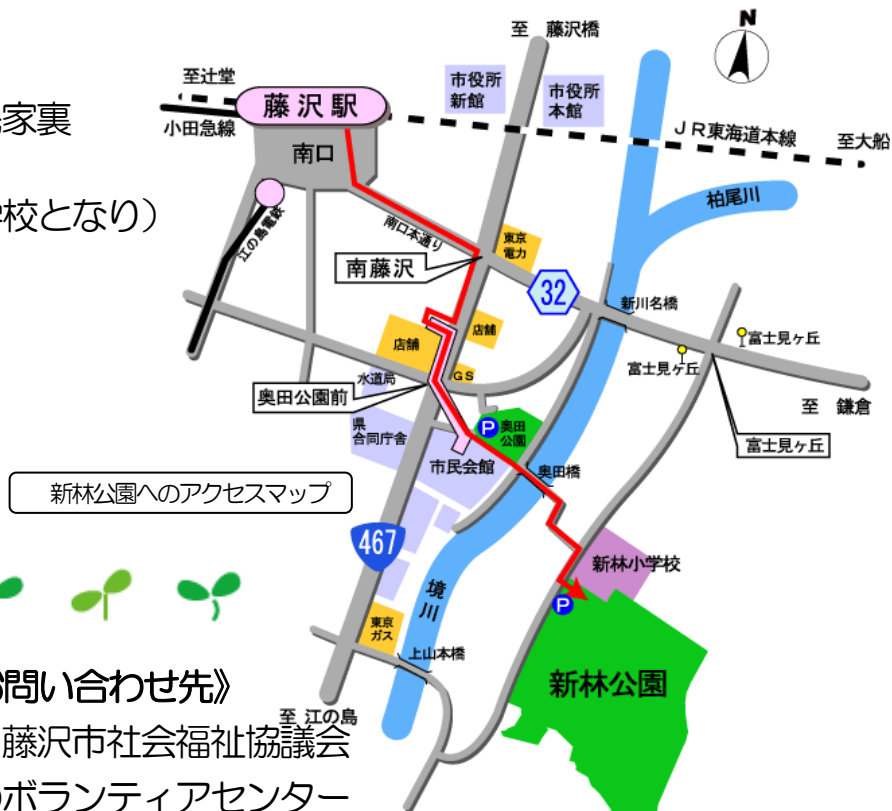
家裏

校となり）

至 藤沢橋

N

至辻堂

藤沢駅

市役所新館

市役所本館

小田急線

ＪＲ東海道本線

至大船

南口

柏尾川

江ノ島電鉄

南口本通り

東京電力

南藤沢

32

新川名橋

店舗

店舗

富士見ヶ丘

富士見ヶ丘

水道局

GS

奥田公園前

P 奥田公園

至 鎌倉

県合同庁舎

富士見ヶ丘

市民会館

奥田橋

新林公園へのアクセスマップ

467

新林小学校

境川

P

東京ガス

上山本橋

問い合わせ先》

新林公園

至 江の島

藤沢市社会福祉協議会

ボランティアセンター